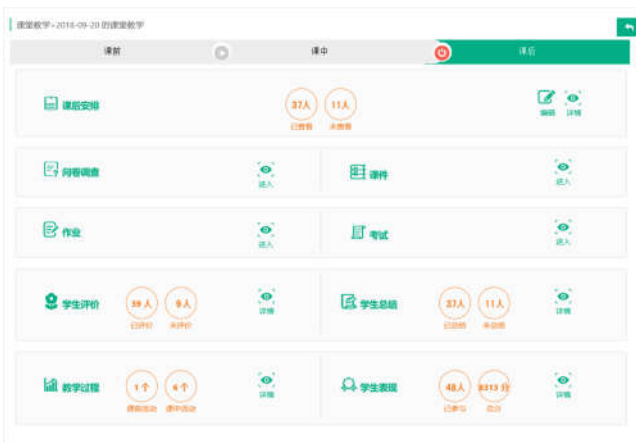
课堂教学>2018-09-20的课堂教学

课前

课中

课后

课后安排

37人
已查看

11人
未查看

编辑

详情

问卷调查

进入

课件

进入

作业

进入

考试

进入

学生评价

39人
已评价

9人
未评价

详情

学生总结

37人
已总结

11人
未总结

详情

教学过程

1个
课前活动

6个
课中活动

详情

学生表现

48人
已参与

8313分
总分

详情